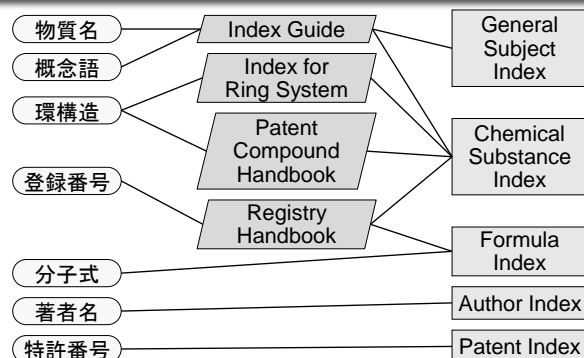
物質名

概念語

環構造

登録番号

分子式

著者名

特許番号

Index Guide

Index for Ring System

Patent Compound Handbook

Registry Handbook

General Subject Index

Chemical Substance Index

Formula Index

Author Index

Patent Index